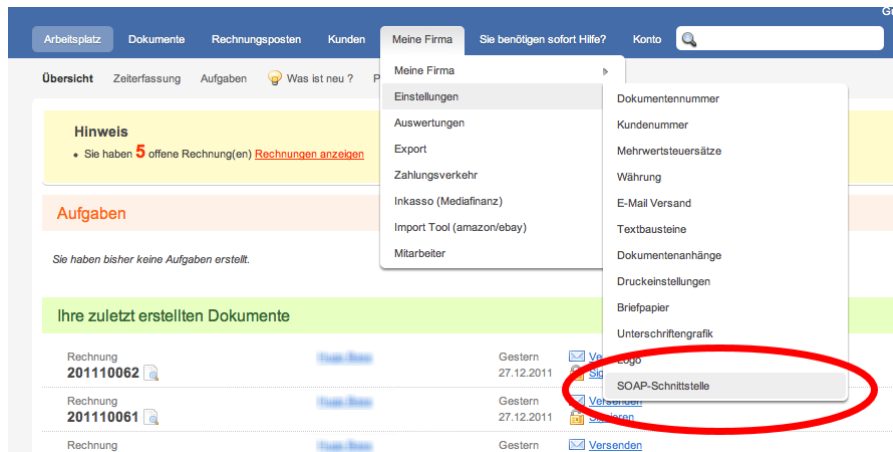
G

Arbeitsplatz Dokumente Rechnungsposten Kunden Meine Firma Sie benötigen sofort Hilfe? Konto

Übersicht Zeiterfassung Aufgaben Was ist neu ? P

Meine Firma
Einstellungen
Auswertungen
Export
Zahlungsverkehr
Inkasso (Mediafinanz)
Import Tool (amazon/ebay)
Mitarbeiter

Dokumentennummer
Kundenummer
Mehrwertsteuersätze
Währung
E-Mail Versand
Textbausteine
Dokumentenanhänge
Druckeinstellungen
Briefpapier
Unterschriftengrafik
Logo
SOAP-Schnittstelle

Hinweis
• Sie haben 5 offene Rechnung(en) Rechnungen anzeigen

Aufgaben

Sie haben bisher keine Aufgaben erstellt.

Ihre zuletzt erstellten Dokumente

Rechnung
201110062 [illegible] Gestern 27.12.2011 Ve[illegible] Sig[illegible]

Rechnung
201110061 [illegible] Gestern 27.12.2011 Versenden Signieren

Rechnung Gestern Versenden